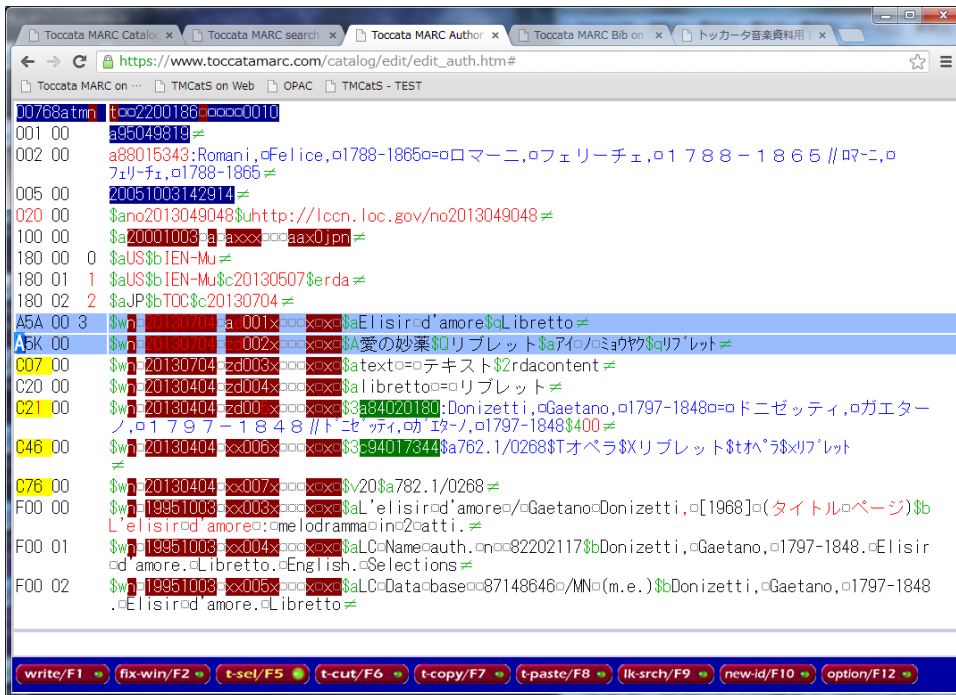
Toccata MARC Catalog | Toccata MARC search | Toccata MARC Author | Toccata MARC Bib on | トッカータ音楽資料用

https://www.toccatamarc.com/catalog/edit/edit_auth.htm#

Toccata MARC on ··· | TMCatS on Web | OPAC | TMCatS - TEST

00768atmn t□□2200186□□□□□0010
001 00 a95049819≠
002 00 a88015343:Romani,□Felice,□1788-1865□=□ロマーニ,□フェリーチェ,□1788-1865//ﾛﾏｰﾆ,□ﾌｪﾘｰﾁｪ,□1788-1865≠
005 00 20051003142914≠
020 00 $ano2013049048$uhttp://lccn.loc.gov/no2013049048≠
100 00 $a20001003□a□axxx□□□aax0jpn≠
180 00 0 $aUS$bIEN-Mu≠
180 01 1 $aUS$bIEN-Mu$c20130507$erda≠
180 02 2 $aJP$bTOC$c20130704≠
A5A 00 3 $wn□20130704□a 001x□□□x□x□$aElisir□d'amore$qLibretto≠
A5K 00 $wn□20130704□□002x□□□x□x□$A愛の妙薬$Qリブレット$aｱｲﾉ□ﾐｮｳﾔｸ$qﾘﾌﾞﾚｯﾄ≠
C07 00 $wn□20130704□zd003x□□□x□x□$atext□=□テキスト$2rdacontent≠
C20 00 $wn□20130404□zd004x□□□x□x□$alibretto□=□リブレット≠
C21 00 $wn□20130404□zd00 x□□□x□x□$3a84020180:Donizetti,□Gaetano,□1797-1848□=□ドニゼッティ,□ガエターノ,□1797-1848//ﾄﾞﾆｾﾞｯﾃｨ,□ｶﾞｴﾀｰﾉ,□1797-1848$400≠
C46 00 $wn□20130404□xx006x□□□x□x□$3c94017344$a762.1/0268$Tオペラ$Xリブレット$tｵﾍﾟﾗ$xﾘﾌﾞﾚｯﾄ≠
C76 00 $wn□20130404□xx007x□□□x□x□$v20$a782.1/0268≠
F00 00 $wn□19951003□xx003x□□□x□x□$aL'elisir□d'amore□/□Gaetano□Donizetti,□[1968]□(タイトル□ページ)$bL'elisir□d'amore□:□melodramma□in□2□atti.≠
F00 01 $wn□19951003□xx004x□□□x□x□$aLC□Name□auth.□n□□82202117$bDonizetti,□Gaetano,□1797-1848.□Elisir□d'amore.□Libretto.□English.□Selections≠
F00 02 $wn□19951003□xx005x□□□x□x□$aLC□Data□base□□87148646□/MN□(m.e.)$bDonizetti,□Gaetano,□1797-1848.□Elisir□d'amore.□Libretto≠

write/F1 | fix-win/F2 | t-sel/F5 | t-cut/F6 | t-copy/F7 | t-paste/F8 | lk-srch/F9 | new-id/F10 | option/F12